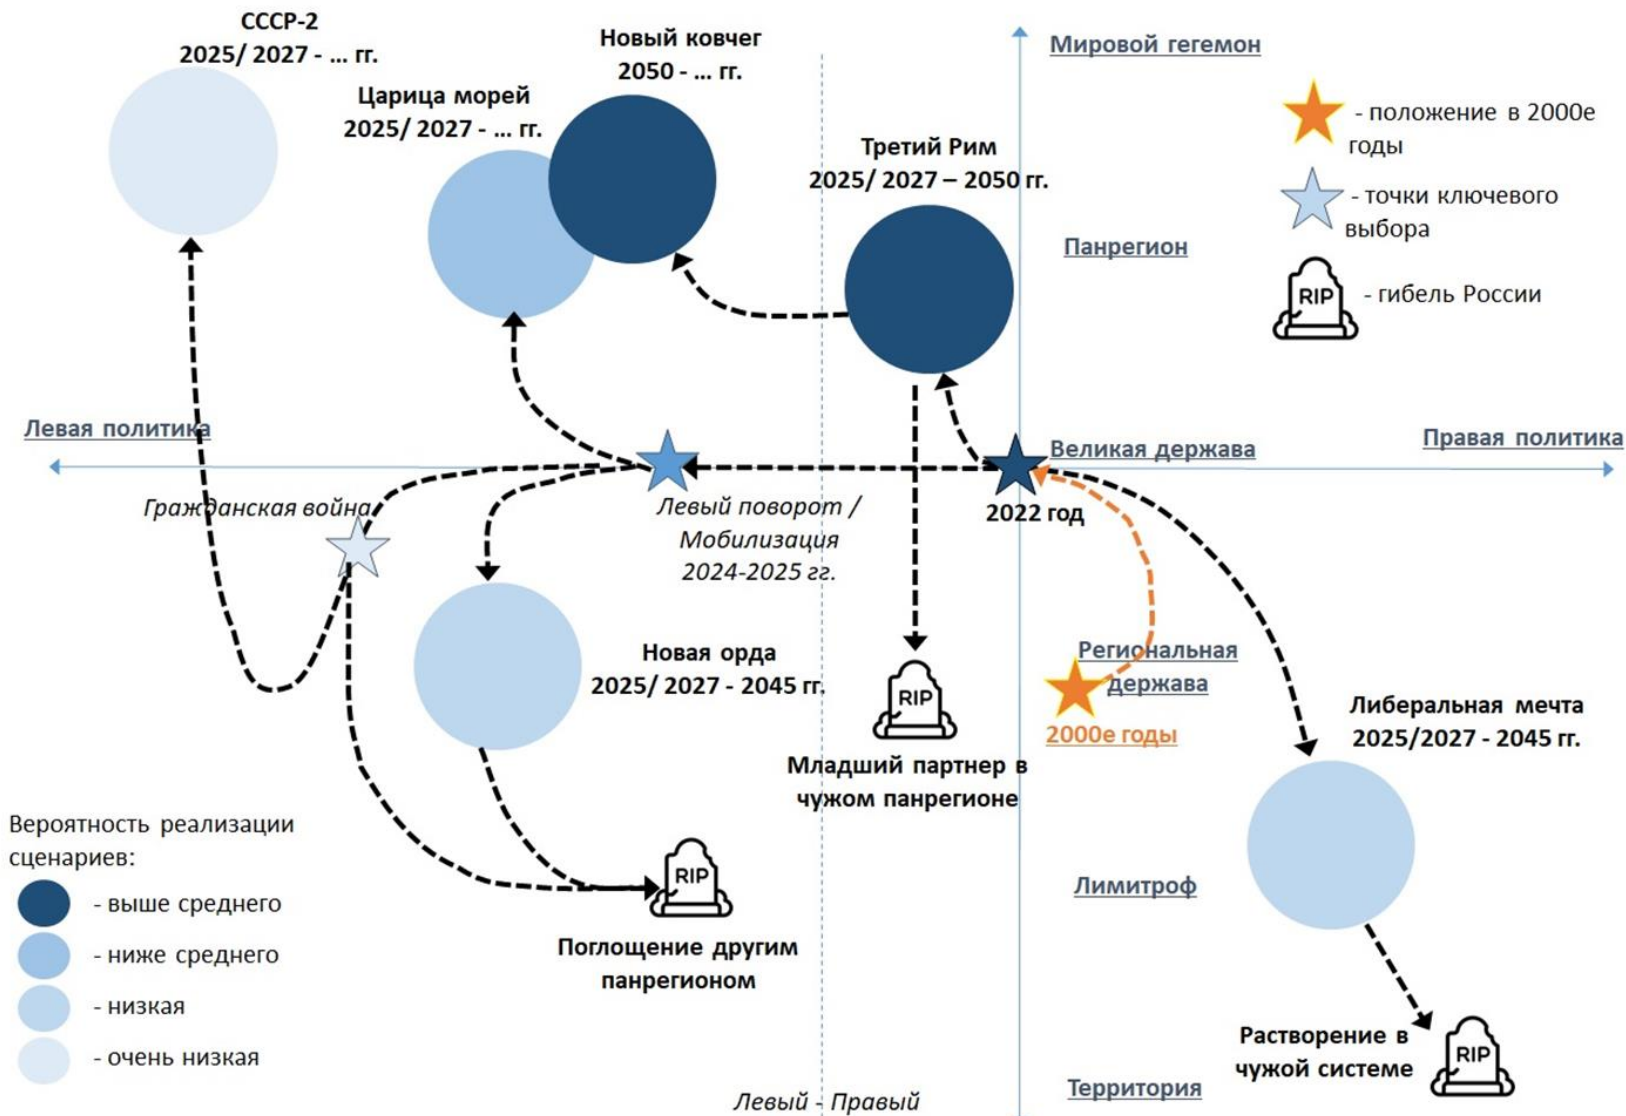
СССР-2
2025/ 2027 - ... гг.

Новый ковчег
2050 - ... гг.

Царица морей
2025/ 2027 - ... гг.

Мировой гегемон

- положение в 2000е годы

- точки ключевого выбора

RIP - гибель России

Третий Рим
2025/ 2027 – 2050 гг.

Панрегион

Левая политика

Великая держава

Правая политика

Гражданская война

Левый поворот / Мобилизация 2024-2025 гг.

2022 год

Региональная держава

2000е годы

Новая орда
2025/ 2027 - 2045 гг.

RIP
Младший партнер в чужом панрегионе

Либеральная мечта
2025/2027 - 2045 гг.

Вероятность реализации сценариев:
- выше среднего
- ниже среднего
- низкая
- очень низкая

RIP
Поглощение другим панрегионом

Лимитроф

Растворение в чужой системе
RIP

Территория

Левый - Правый